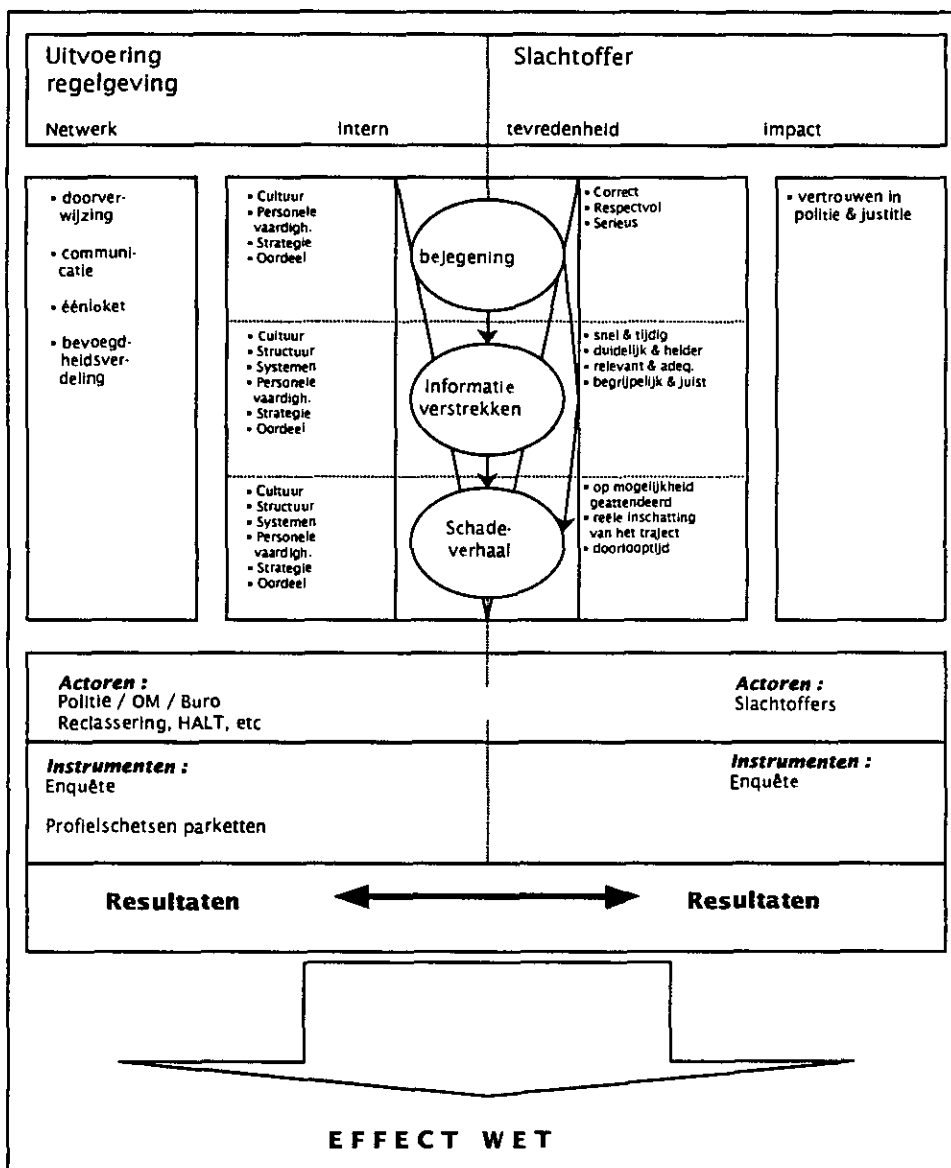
Uitvoering regelgeving

Slachtoffer

Netwerk

Intern

tevredenheid

impact

- doorverwijzing
- communicatie
- éénloket
- bevoegdheidsverdeling

- Cultuur
- Personele vaardigh.
- Strategie
- Oordeel

bejegening

- Correct
- Respectvol
- Serieus

- vertrouwen in politie & justitie

- Cultuur
- Structuur
- Systemen
- Personele vaardigh.
- Strategie
- Oordeel

Informatie verstrekken

- snel & tijdig
- duidelijk & helder
- relevant & adeq.
- begrijpelijk & juist

- Cultuur
- Structuur
- Systemen
- Personele vaardigh.
- Strategie
- Oordeel

Schadeverhaal

- op mogelijkheid geattendeerd
- reële inschatting van het traject
- doorlooptijd

*Actoren :*
Politie / OM / Buro
Reclassering, HALT, etc

*Actoren :*
Slachtoffers

*Instrumenten :*
Enquête

Profielschetsen parketten

*Instrumenten :*
Enquête

**Resultaten**

**Resultaten**

EFFECT WET